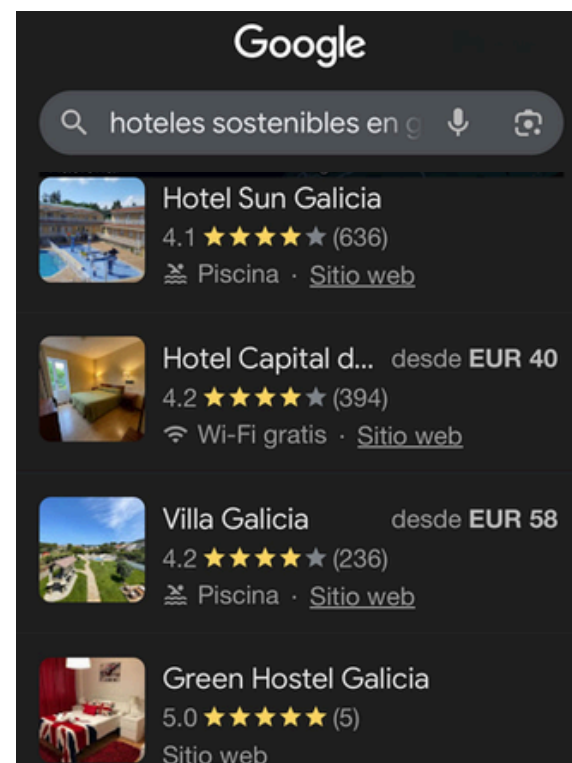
Google

hoteles sostenibles en g

Hotel Sun Galicia
4.1 ★★★★★ (636)
Piscina · Sitio web

Hotel Capital d... desde EUR 40
4.2 ★★★★★ (394)
Wi-Fi gratis · Sitio web

Villa Galicia desde EUR 58
4.2 ★★★★★ (236)
Piscina · Sitio web

Green Hostel Galicia
5.0 ★★★★★ (5)
Sitio web